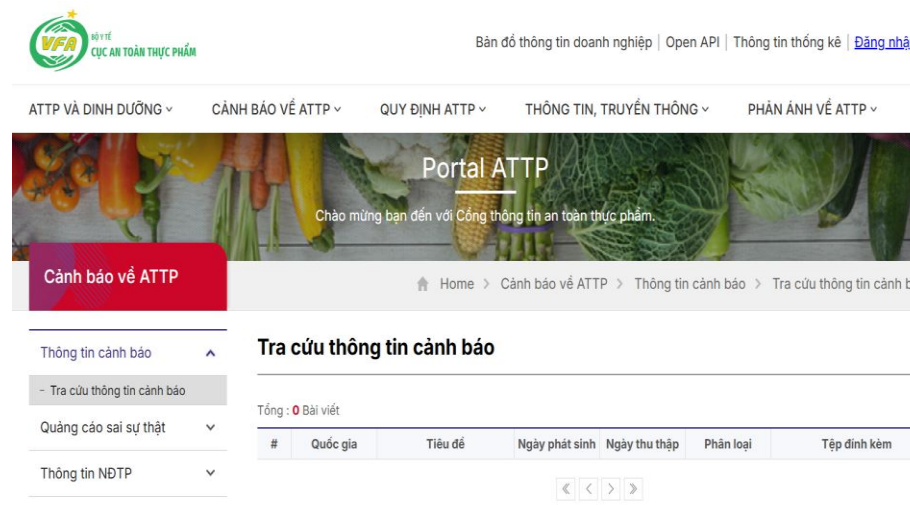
VFA BỘ Y TẾ CỤC AN TOÀN THỰC PHẨM

Bản đồ thông tin doanh nghiệp | Open API | Thông tin thống kê | Đăng nhậ

ATTP VÀ DINH DƯỠNG ˅ CẢNH BÁO VỀ ATTP ˅ QUY ĐỊNH ATTP ˅ THÔNG TIN, TRUYỀN THÔNG ˅ PHẢN ÁNH VỀ ATTP ˅

Portal ATTP

Chào mừng bạn đến với Cổng thông tin an toàn thực phẩm.

Cảnh báo về ATTP

Home > Cảnh báo về ATTP > Thông tin cảnh báo > Tra cứu thông tin cảnh b

Thông tin cảnh báo
- Tra cứu thông tin cảnh báo
Quảng cáo sai sự thật
Thông tin NĐTP

Tra cứu thông tin cảnh báo

Tổng : 0 Bài viết

| # | Quốc gia | Tiêu đề | Ngày phát sinh | Ngày thu thập | Phân loại | Tệp đính kèm |
|---|---|---|---|---|---|---|